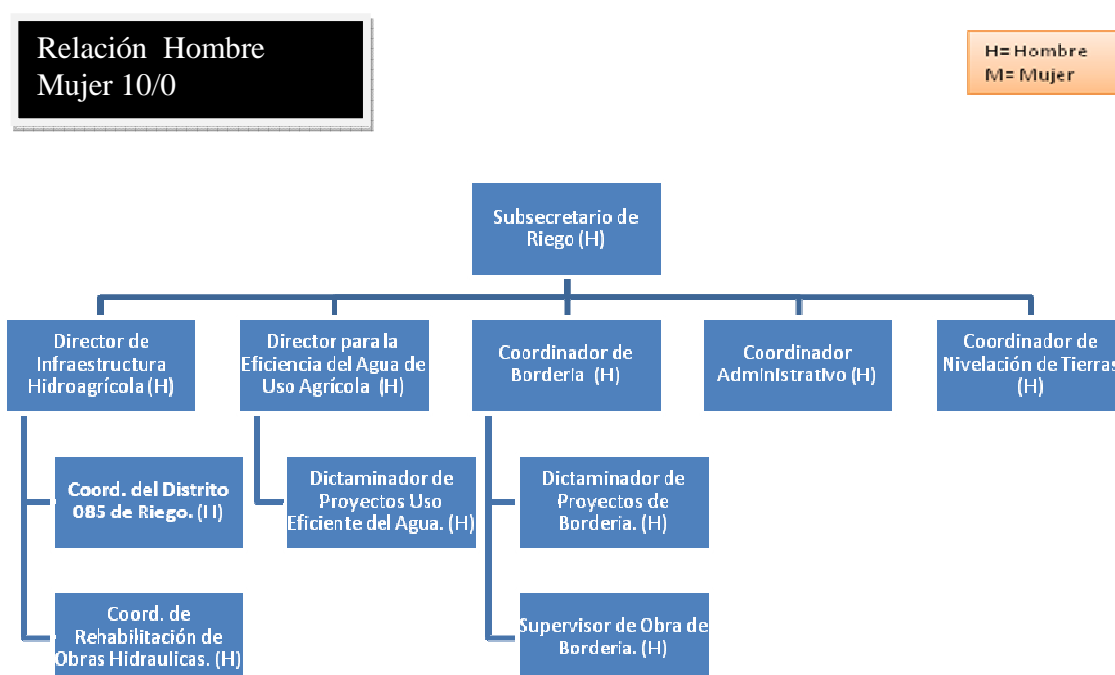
Relación Hombre Mujer 10/0

H= Hombre
M= Mujer

Subsecretario de Riego (H)

Director de Infraestructura Hidroagrícola (H)

Director para la Eficiencia del Agua de Uso Agrícola (H)

Coordinador de Borderia (H)

Coordinador Administrativo (H)

Coordinador de Nivelación de Tierras (H)

Coord. del Distrito 085 de Riego. (H)

Coord. de Rehabilitación de Obras Hidraulicas. (H)

Dictaminador de Proyectos Uso Eficiente del Agua. (H)

Dictaminador de Proyectos de Borderia. (H)

Supervisor de Obra de Borderia. (H)